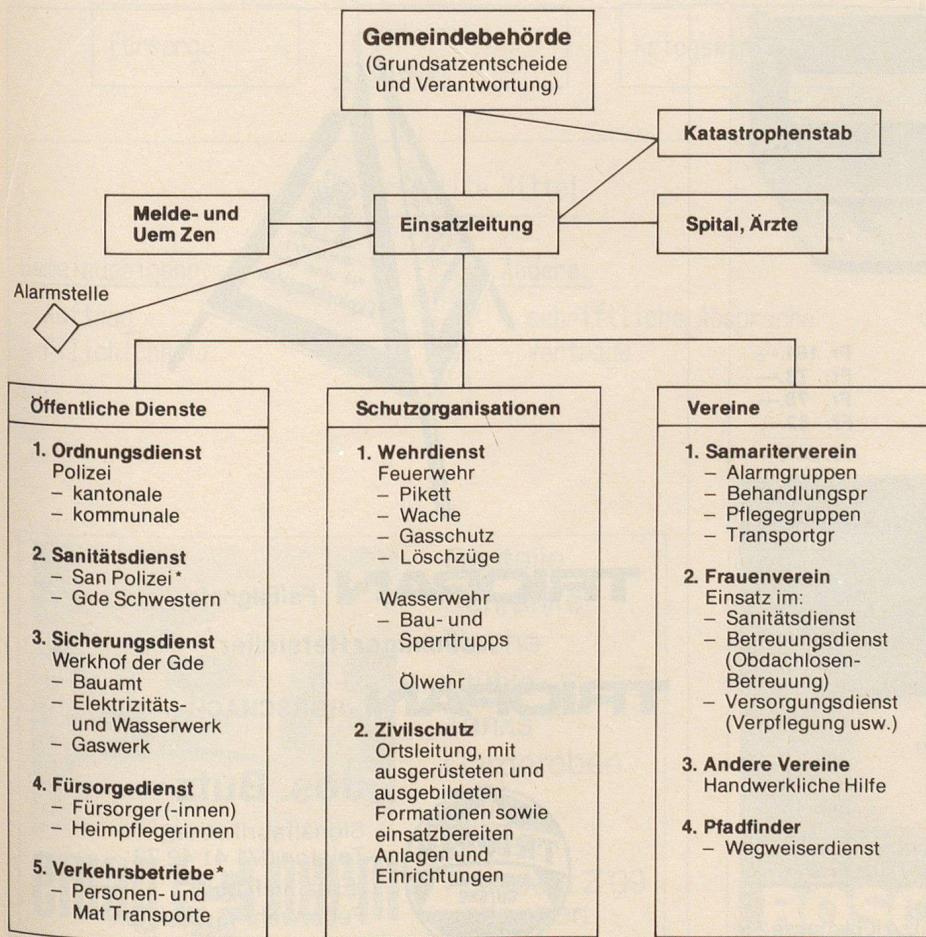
**Gemeindebehörde**
(Grundsatzentscheide und Verantwortung)

**Katastrophenstab**

**Melde- und Uem Zen**

**Einsatzleitung**

**Spital, Ärzte**

Alarmstelle

**Öffentliche Dienste**

1. **Ordnungsdienst**
Polizei
– kantonale
– kommunale

2. **Sanitätsdienst**
– San Polizei *
– Gde Schwestern

3. **Sicherungsdienst**
Werkhof der Gde
– Bauamt
– Elektrizitäts- und Wasserwerk
– Gaswerk

4. **Fürsorgedienst**
– Fürsorger (-innen)
– Heimpflegerinnen

5. **Verkehrsbetriebe** *
– Personen- und Mat Transporte

**Schutzorganisationen**

1. **Wehrdienst**
Feuerwehr
– Pikett
– Wache
– Gasschutz
– Löschzüge

Wasserwehr
– Bau- und Sperrtrupps

Ölwehr

2. **Zivilschutz**
Ortsleitung, mit ausgerüsteten und ausgebildeten Formationen sowie einsatzbereiten Anlagen und Einrichtungen

**Vereine**

1. **Samariterverein**
– Alarmgruppen
– Behandlungspr
– Pflegegruppen
– Transportgr

2. **Frauenverein**
Einsatz im:
– Sanitätsdienst
– Betreuungsdienst (Obdachlosen-Betreuung)
– Versorgungsdienst (Verpflegung usw.)

3. **Andere Vereine**
Handwerkliche Hilfe

4. **Pfadfinder**
– Wegweiserdienst